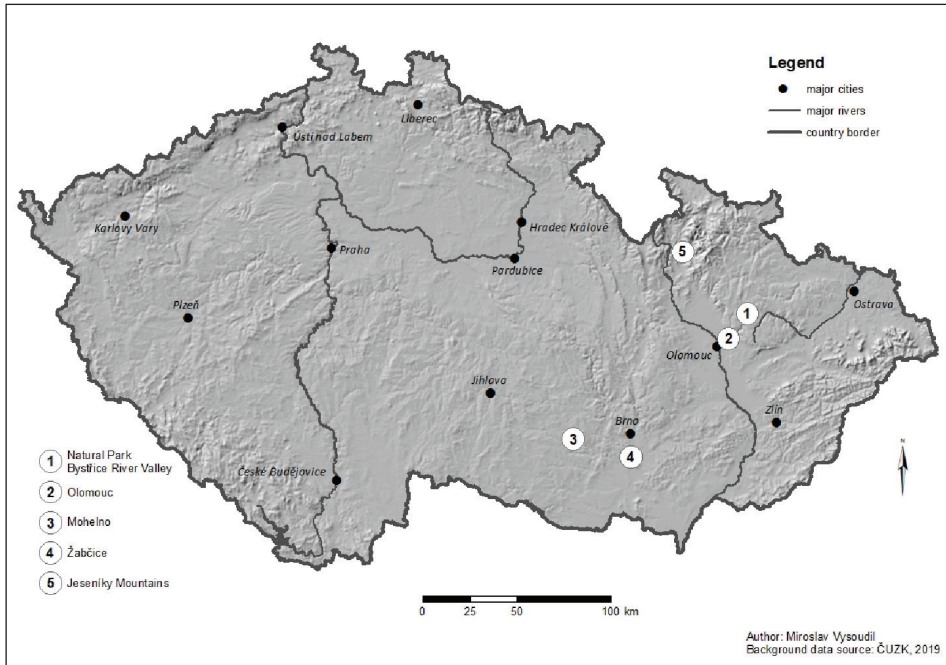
Legend
major cities
major rivers
country border

Liberec
Ústí nad Labem
Karlovy Vary
Hradec Králové
Praha
Pardubice
5
1
Ostrava
Plzeň
2
Olomouc
Jihlava
Brno
3
4
Zlín
České Budějovice

N

1 Natural Park Bystřice River Valley
2 Olomouc
3 Mohelno
4 Žabčice
5 Jeseníky Mountains

0 25 50 100 km

Author: Miroslav Vysoudil
Background data source: ČUZK, 2019